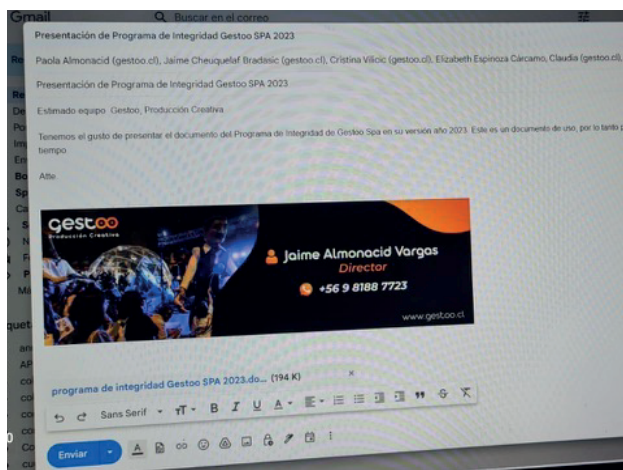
Gmail Buscar en el correo

Presentación de Programa de Integridad Gestoo SPA 2023

Paola Almonacid (gestoo.cl), Jaime Cheuquelaf Bradasic (gestoo.cl), Cristina Vilicic (gestoo.cl), Elizabeth Espinoza Carcamo, Claudia (gestoo.cl),

Presentación de Programa de Integridad Gestoo SPA 2023

Estimado equipo Gestoo, Producción Creativa

Tenemos el gusto de presentar el documento del Programa de Integridad de Gestoo Spa en su versión año 2023. Este es un documento de uso, por lo tanto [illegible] tiempo

Atte.

gestoo
Producción Creativa

Jaime Almonacid Vargas
Director
+56 9 8188 7723
www.gestoo.cl

programa de integridad Gestoo SPA 2023.do... (194 K)

Sans Serif

Enviar